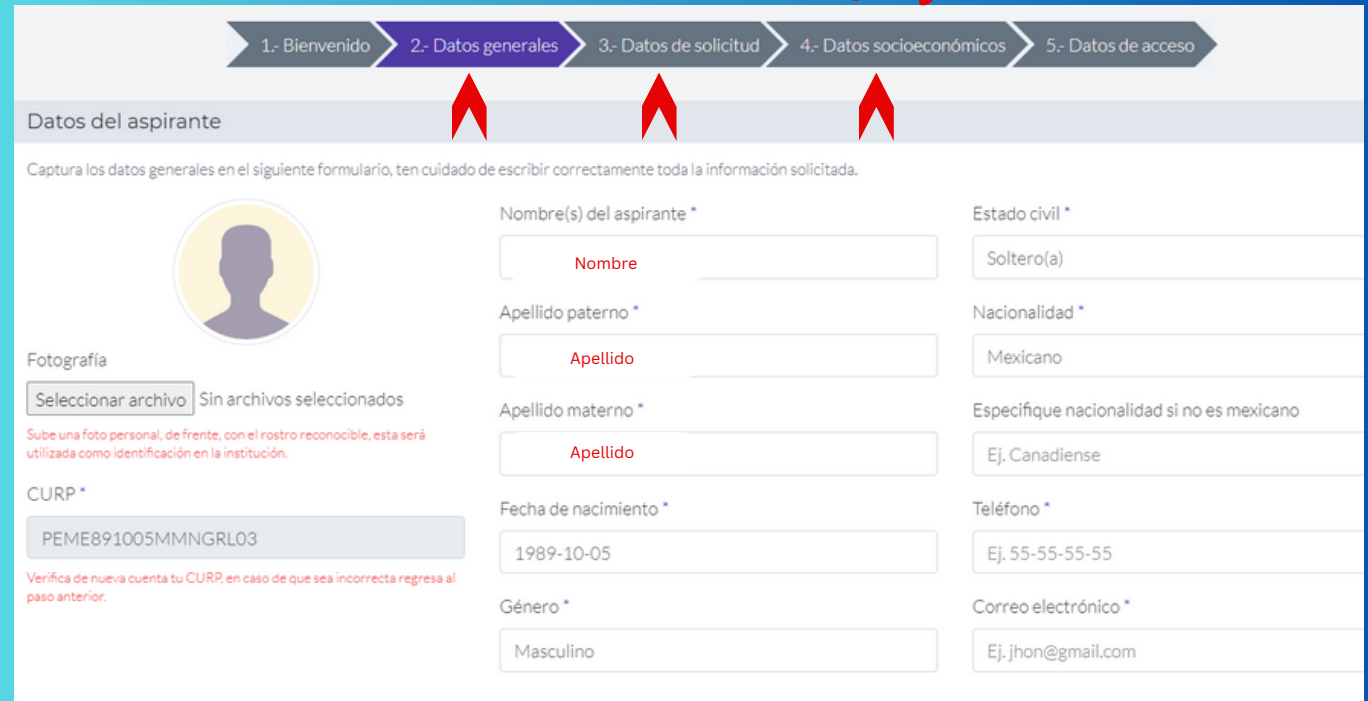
1.- Bienvenido 2.- Datos generales 3.- Datos de solicitud 4.- Datos socioeconómicos 5.- Datos de acceso

Datos del aspirante

Captura los datos generales en el siguiente formulario, ten cuidado de escribir correctamente toda la información solicitada.

Fotografía

Seleccionar archivo Sin archivos seleccionados

Sube una foto personal, de frente, con el rostro reconocible, esta será utilizada como identificación en la institución.

CURP *

PEME891005MMNGRL03

Verifica de nueva cuenta tu CURP, en caso de que sea incorrecta regresa al paso anterior.

Nombre(s) del aspirante *

Nombre

Apellido paterno *

Apellido

Apellido materno *

Apellido

Fecha de nacimiento *

1989-10-05

Género *

Masculino

Estado civil *

Soltero(a)

Nacionalidad *

Mexicano

Especifique nacionalidad si no es mexicano

Ej. Canadiense

Teléfono *

Ej. 55-55-55-55

Correo electrónico *

Ej. jhon@gmail.com